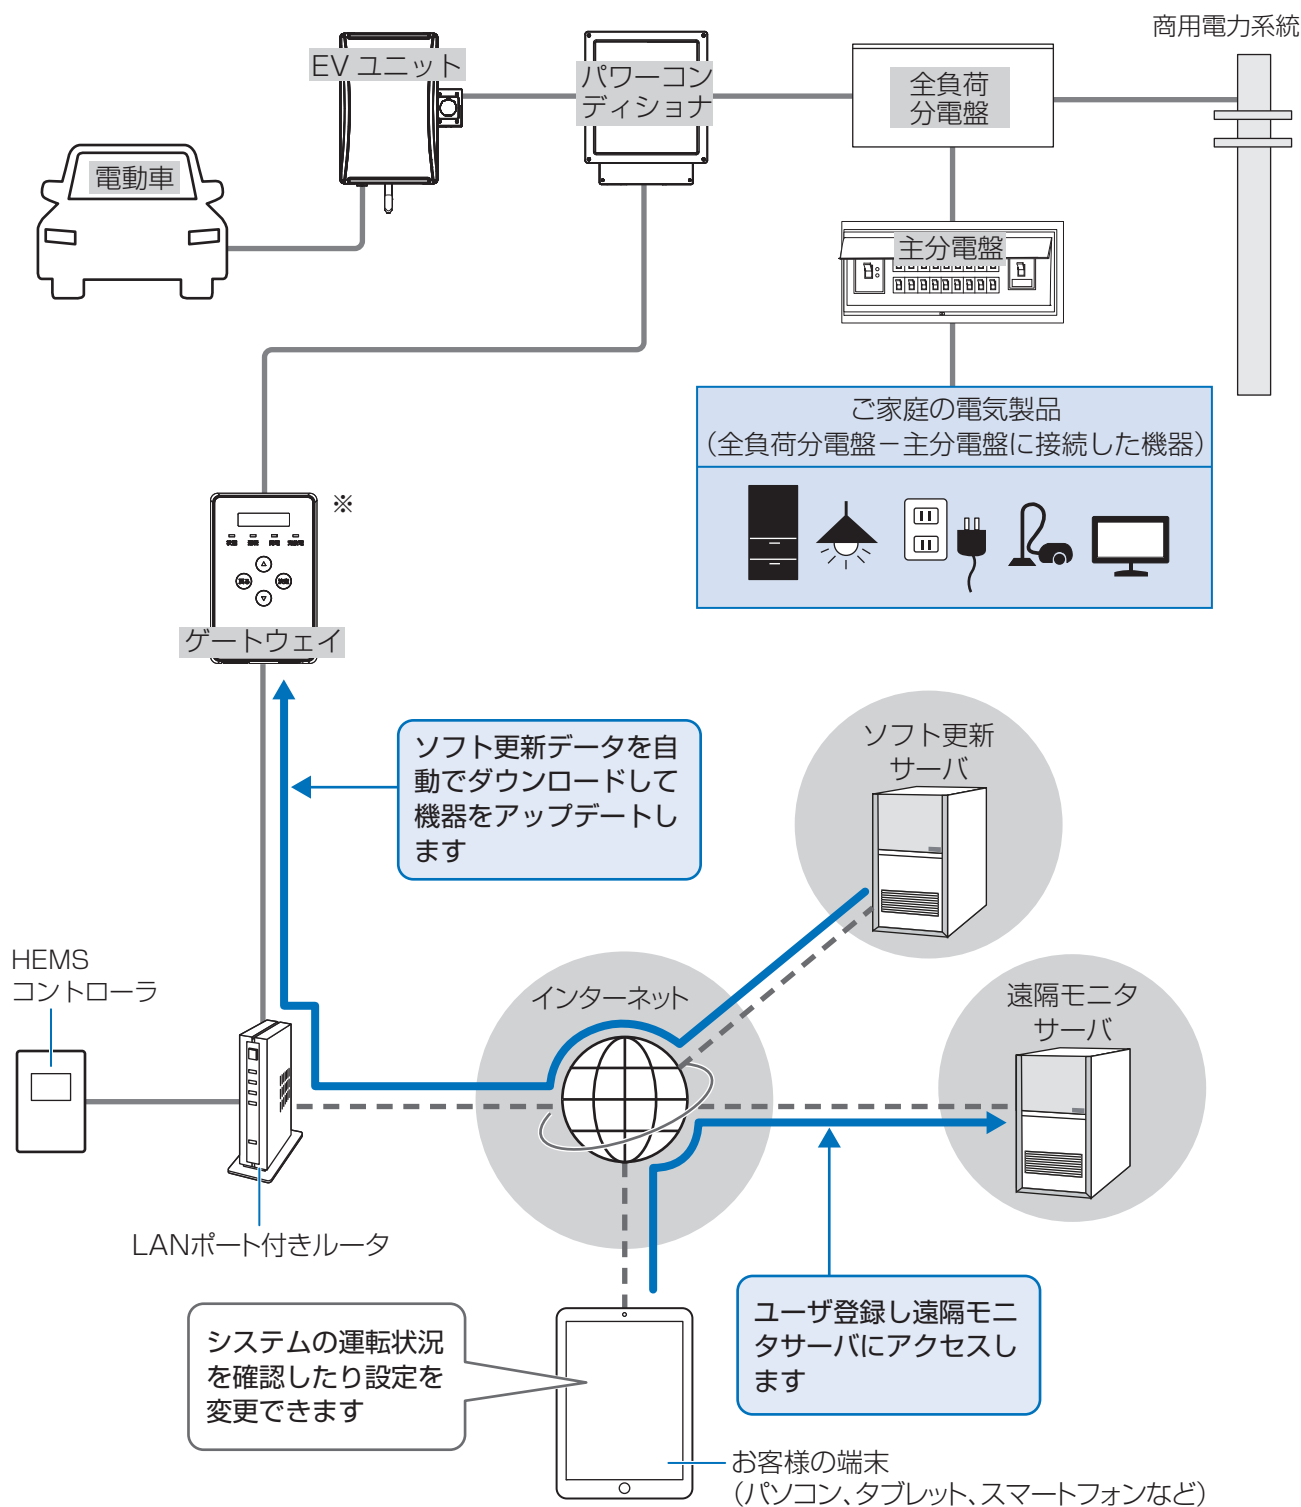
商用電力系統

EV ユニット

パワーコンディショナ

全負荷分電盤

電動車

主分電盤

ご家庭の電気製品
(全負荷分電盤－主分電盤に接続した機器)

※

ゲートウェイ

ソフト更新データを自動でダウンロードして機器をアップデートします

ソフト更新サーバ

HEMS
コントローラ

インターネット

遠隔モニタサーバ

LANポート付きルータ

システムの運転状況を確認したり設定を変更できます

ユーザ登録し遠隔モニタサーバにアクセスします

お客様の端末
(パソコン、タブレット、スマートフォンなど)